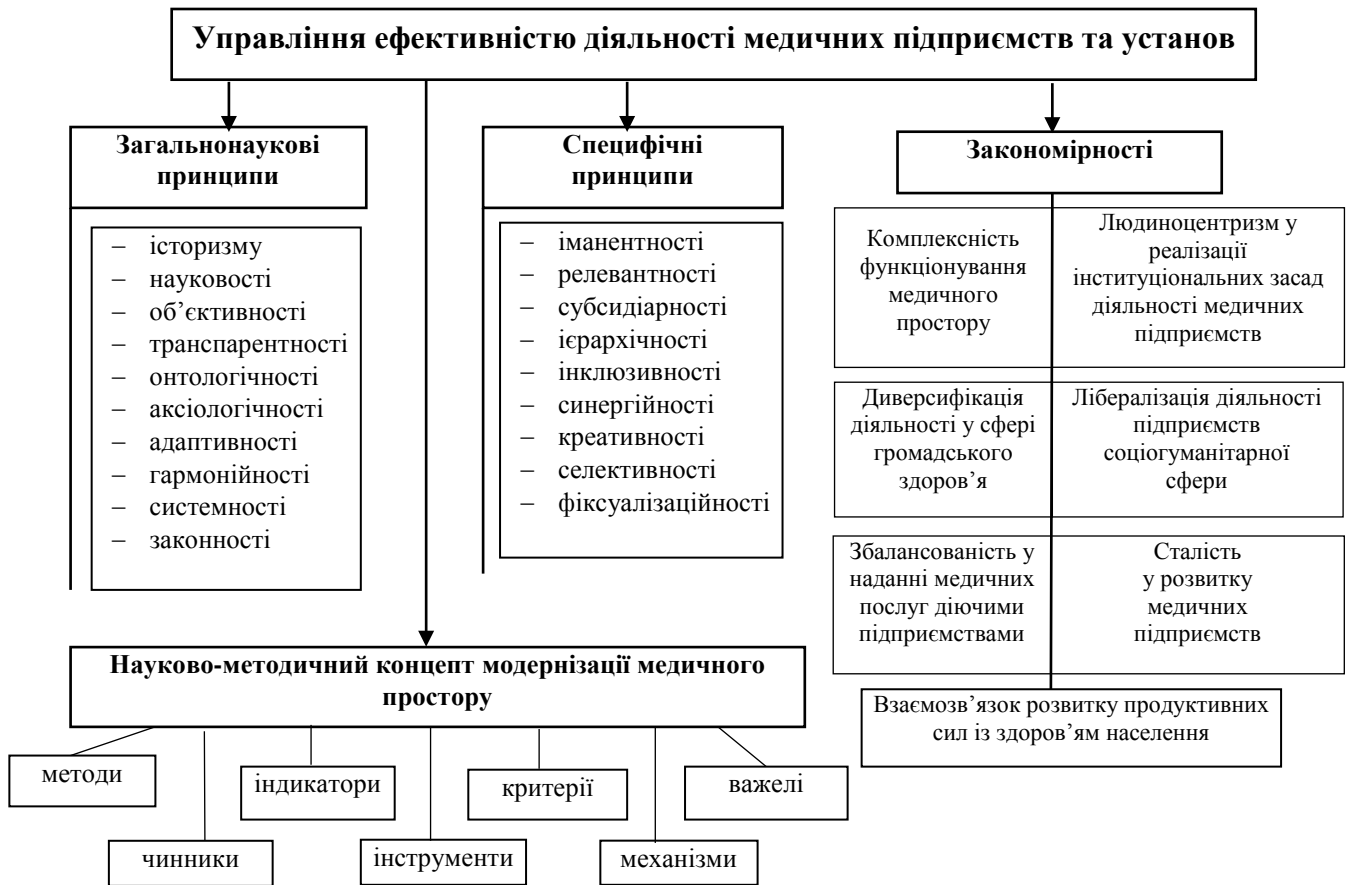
Управління ефективністю діяльності медичних підприємств та установ

Загальнонаукові принципи

– історизму
– науковості
– об’єктивності
– транспарентності
– онтологічності
– аксіологічності
– адаптивності
– гармонійності
– системності
– законності

Специфічні принципи

– іманентності
– релевантності
– субсидіарності
– ієрархічності
– інклюзивності
– синергійності
– креативності
– селективності
– фіксуалізаційності

Закономірності

Комплексність функціонування медичного простору

Людиноцентризм у реалізації інституціональних засад діяльності медичних підприємств

Диверсифікація діяльності у сфері громадського здоров’я

Лібералізація діяльності підприємств соціогуманітарної сфери

Збалансованість у наданні медичних послуг діючими підприємствами

Сталість у розвитку медичних підприємств

Взаємозв’язок розвитку продуктивних сил із здоров’ям населення

Науково-методичний концепт модернізації медичного простору

методи

чинники

індикатори

інструменти

критерії

механізми

важелі